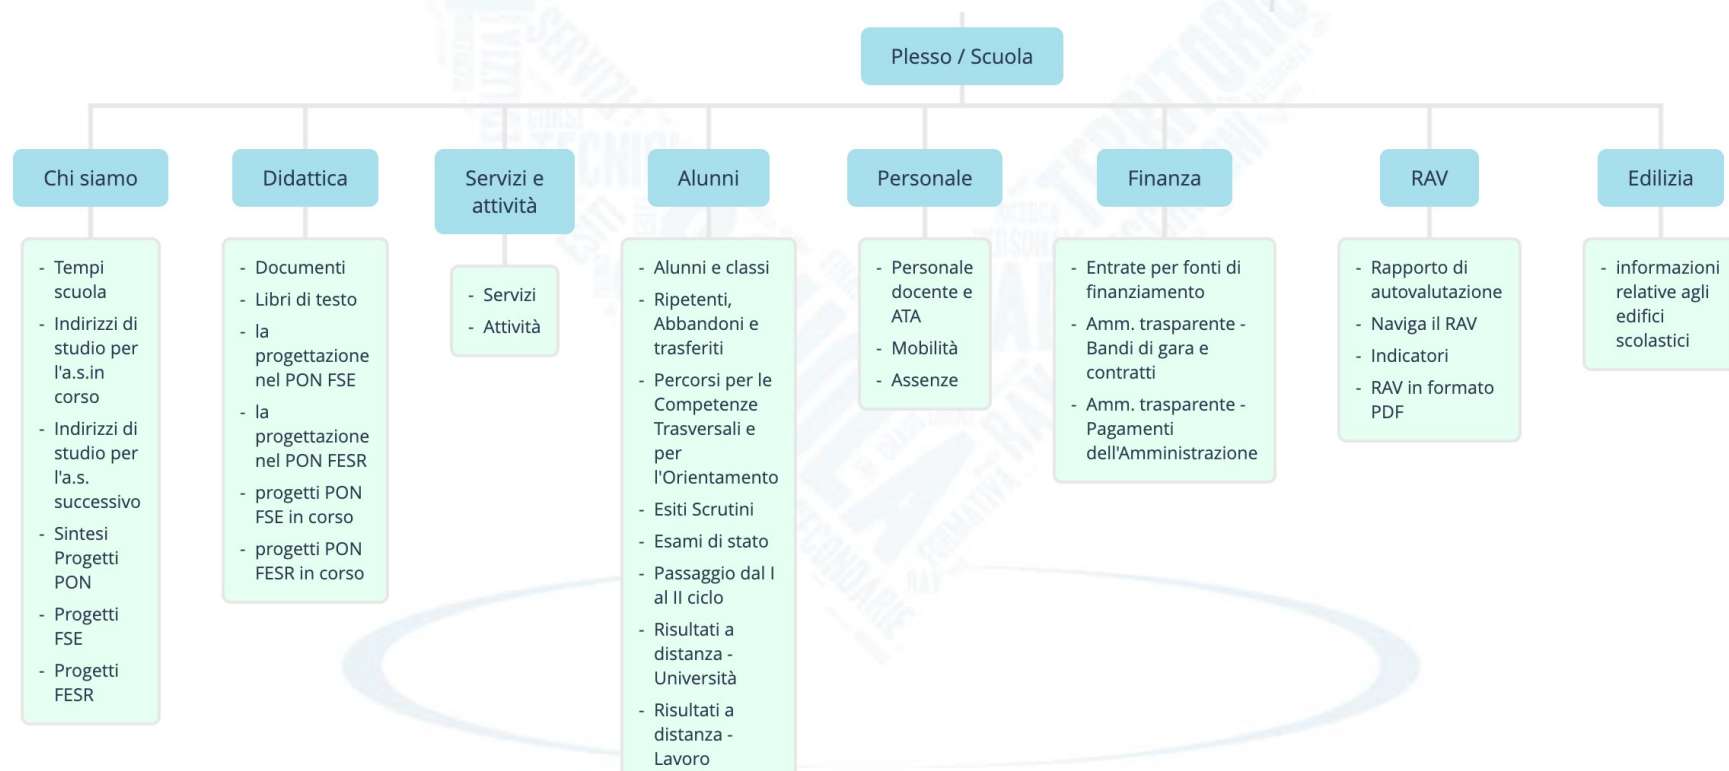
Plesso / Scuola

Chi siamo

- Tempi scuola
- Indirizzi di studio per l'a.s.in corso
- Indirizzi di studio per l'a.s. successivo
- Sintesi Progetti PON
- Progetti FSE
- Progetti FESR

Didattica

- Documenti
- Libri di testo
- la progettazione nel PON FSE
- la progettazione nel PON FESR
- progetti PON FSE in corso
- progetti PON FESR in corso

Servizi e attività

- Servizi
- Attività

Alunni

- Alunni e classi
- Ripetenti, Abbandoni e trasferiti
- Percorsi per le Competenze Trasversali e per l'Orientamento
- Esiti Scrutini
- Esami di stato
- Passaggio dal I al II ciclo
- Risultati a distanza - Università
- Risultati a distanza - Lavoro

Personale

- Personale docente e ATA
- Mobilità
- Assenze

Finanza

- Entrate per fonti di finanziamento
- Amm. trasparente - Bandi di gara e contratti
- Amm. trasparente - Pagamenti dell'Amministrazione

RAV

- Rapporto di autovalutazione
- Naviga il RAV
- Indicatori
- RAV in formato PDF

Edilizia

- informazioni relative agli edifici scolastici